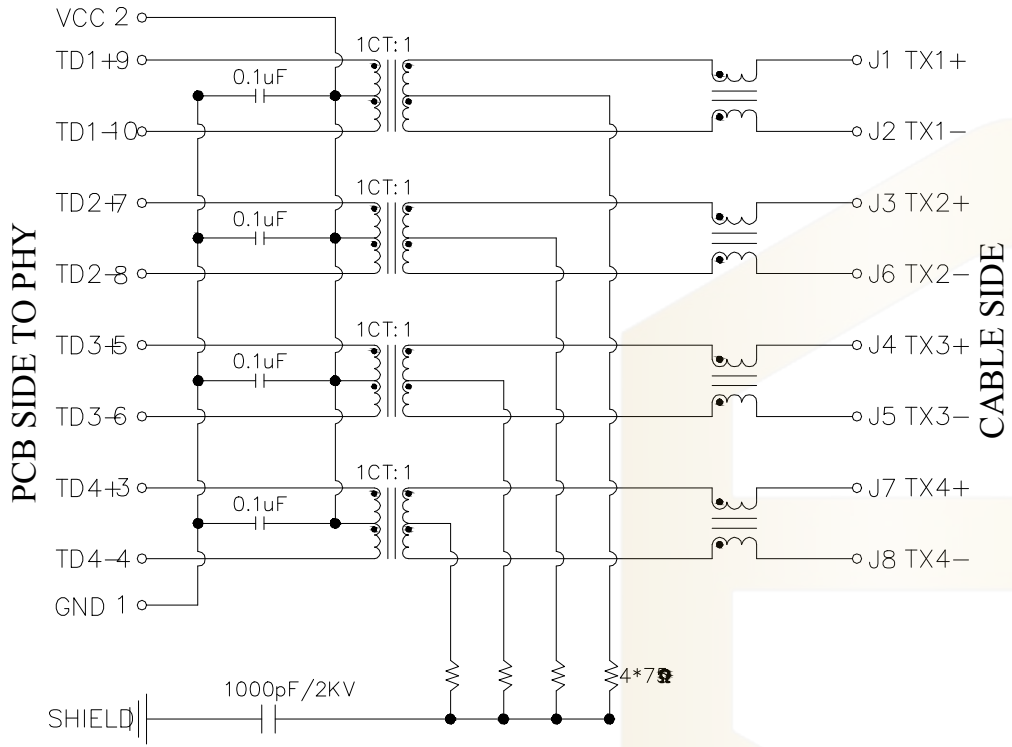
VCC 2
TD1+9
TD1-10
TD2+7
TD2-8
TD3+5
TD3-6
TD4+3
TD4-4
GND 1

PCB SIDE TO PHY

1CT:1
0.1uF
1CT:1
0.1uF
1CT:1
0.1uF
1CT:1
0.1uF

J1 TX1+
J2 TX1−
J3 TX2+
J6 TX2−
J4 TX3+
J5 TX3−
J7 TX4+
J8 TX4−

CABLE SIDE

4*75Ω

SHIELD
1000pF/2KV